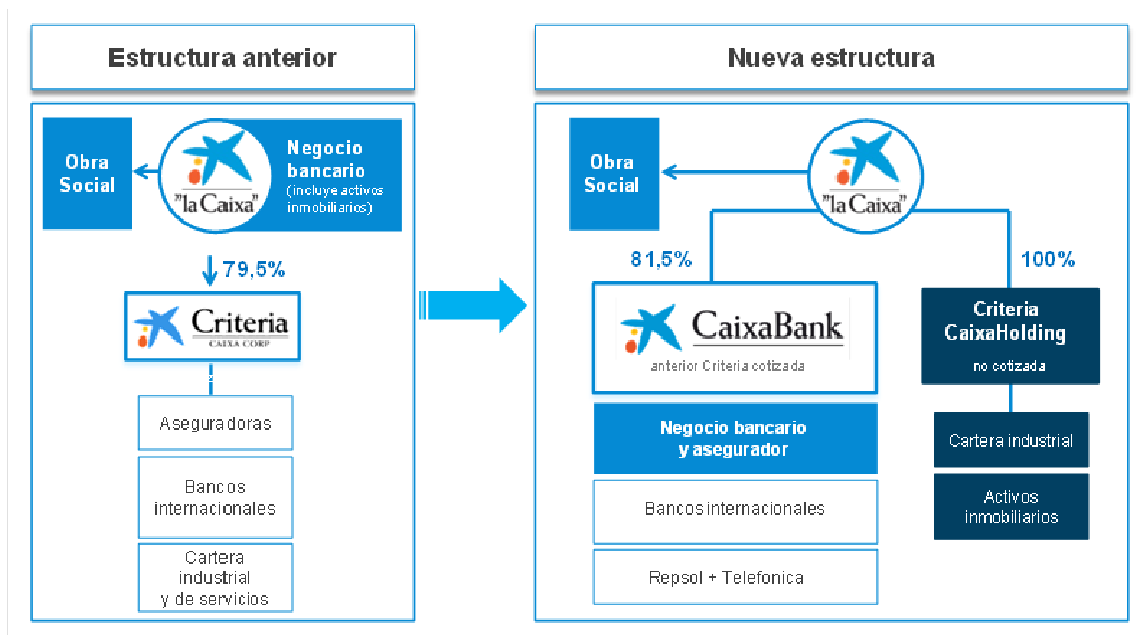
Estructura anterior

Obra Social

"la Caixa"

Negocio bancario (incluye activos inmobiliarios)

79,5%

Criteria
CAIXA CORP

Aseguradoras

Bancos internacionales

Cartera industrial y de servicios

Nueva estructura

Obra Social

"la Caixa"

81,5%

100%

CaixaBank
anterior Criteria cotizada

Criteria CaixaHolding
no cotizada

Negocio bancario y asegurador

Bancos internacionales

Repsol + Telefonica

Cartera industrial

Activos inmobiliarios